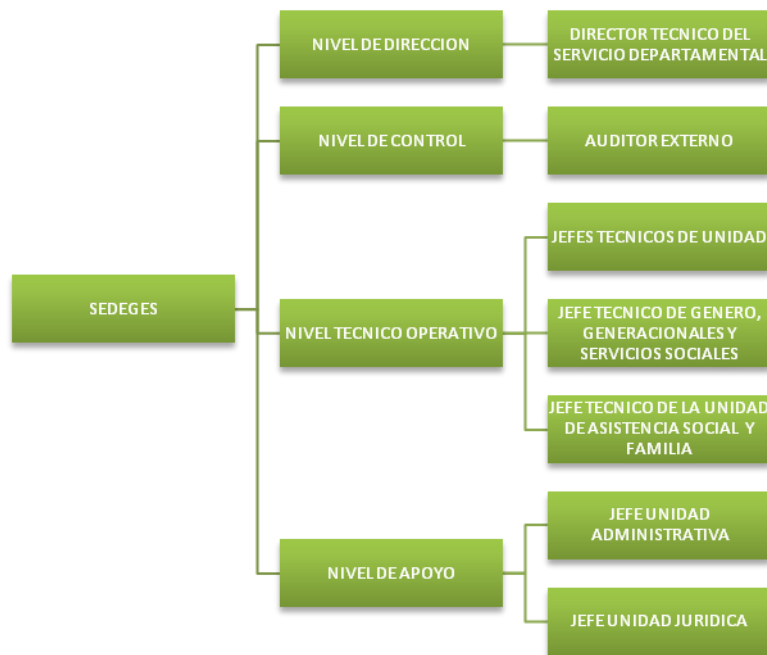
SEDEGES

NIVEL DE DIRECCION

DIRECTOR TECNICO DEL SERVICIO DEPARTAMENTAL

NIVEL DE CONTROL

AUDITOR EXTERNO

NIVEL TECNICO OPERATIVO

JEFES TECNICOS DE UNIDAD

JEFE TECNICO DE GENERO, GENERACIONALES Y SERVICIOS SOCIALES

JEFE TECNICO DE LA UNIDAD DE ASISTENCIA SOCIAL Y FAMILIA

NIVEL DE APOYO

JEFE UNIDAD ADMINISTRATIVA

JEFE UNIDAD JURIDICA